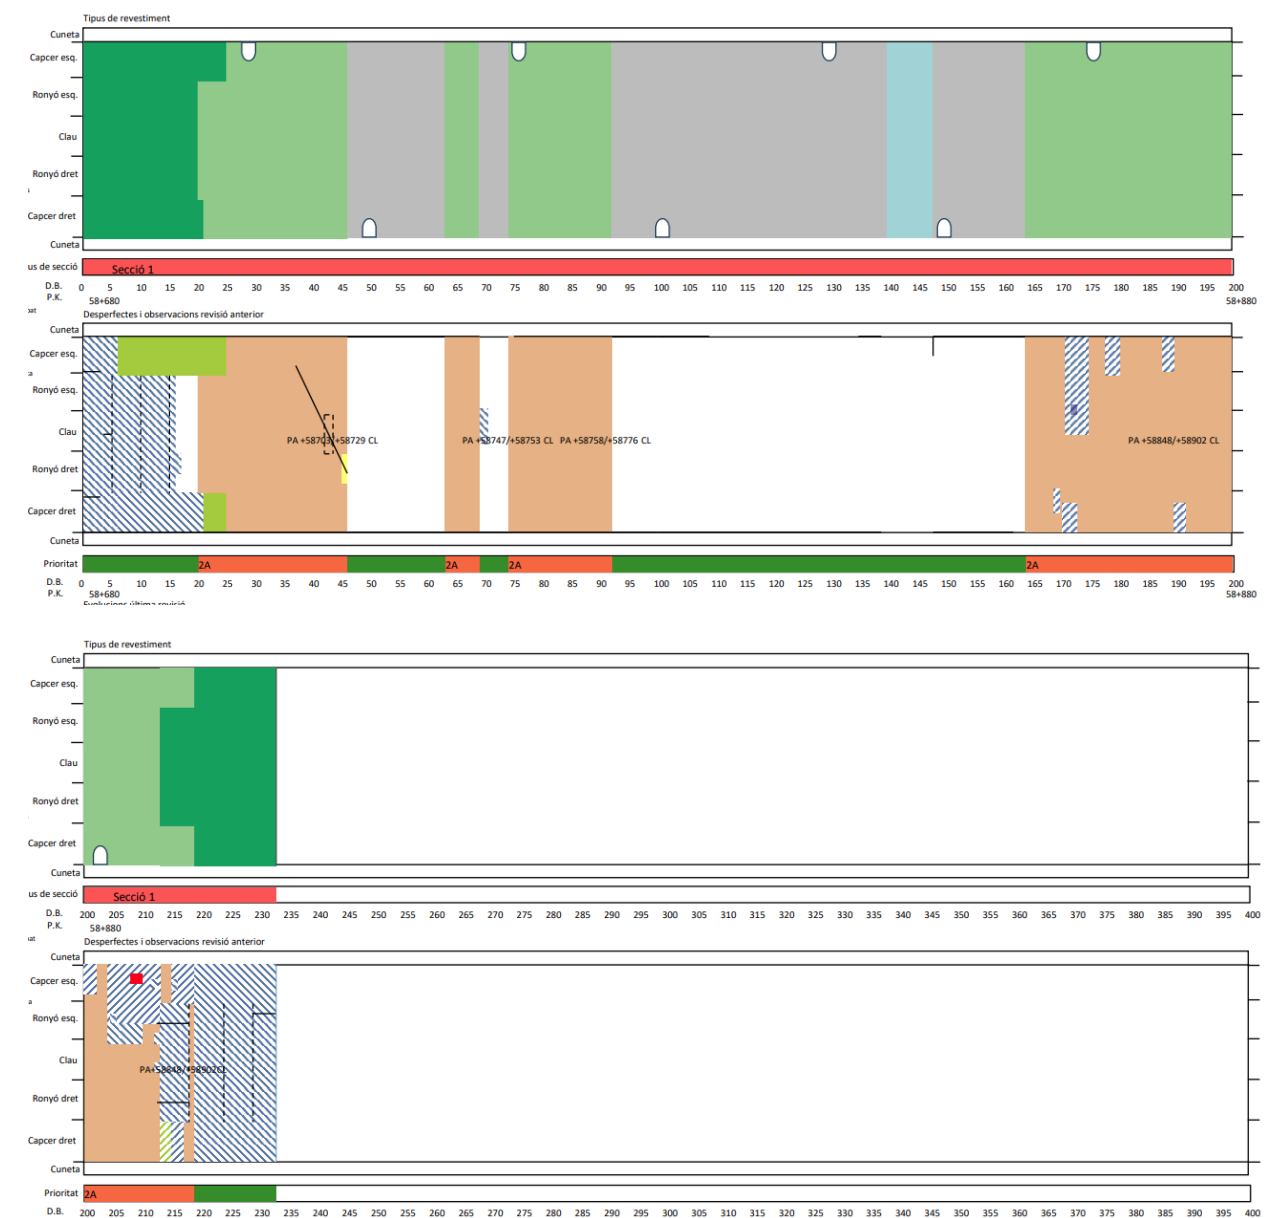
Tipus de revestiment

Cuneta
Capcer esq.
Ronyó esq.
Clau
Ronyó dret
Capcer dret
Cuneta

us de secció
Secció 1

D.B. 0 5 10 15 20 25 30 35 40 45 50 55 60 65 70 75 80 85 90 95 100 105 110 115 120 125 130 135 140 145 150 155 160 165 170 175 180 185 190 195 200
P.K. 58+680 58+880

Desperfectes i observacions revisió anterior

Cuneta
Capcer esq.
Ronyó esq.
Clau
Ronyó dret
Capcer dret
Cuneta

PA +58703/+58729 CL
PA +58747/+58753 CL PA +58758/+58776 CL
PA +58848/+58902 CL

Prioritat 2A 2A 2A 2A

D.B. 0 5 10 15 20 25 30 35 40 45 50 55 60 65 70 75 80 85 90 95 100 105 110 115 120 125 130 135 140 145 150 155 160 165 170 175 180 185 190 195 200
P.K. 58+680 58+880

Tipus de revestiment

Cuneta
Capcer esq.
Ronyó esq.
Clau
Ronyó dret
Capcer dret
Cuneta

us de secció
Secció 1

D.B. 200 205 210 215 220 225 230 235 240 245 250 255 260 265 270 275 280 285 290 295 300 305 310 315 320 325 330 335 340 345 350 355 360 365 370 375 380 385 390 395 400
P.K. 58+880

Desperfectes i observacions revisió anterior

Cuneta
Capcer esq.
Ronyó esq.
Clau
Ronyó dret
Capcer dret
Cuneta

PA+58848/+58902CL

Prioritat 2A

D.B. 200 205 210 215 220 225 230 235 240 245 250 255 260 265 270 275 280 285 290 295 300 305 310 315 320 325 330 335 340 345 350 355 360 365 370 375 380 385 390 395 400